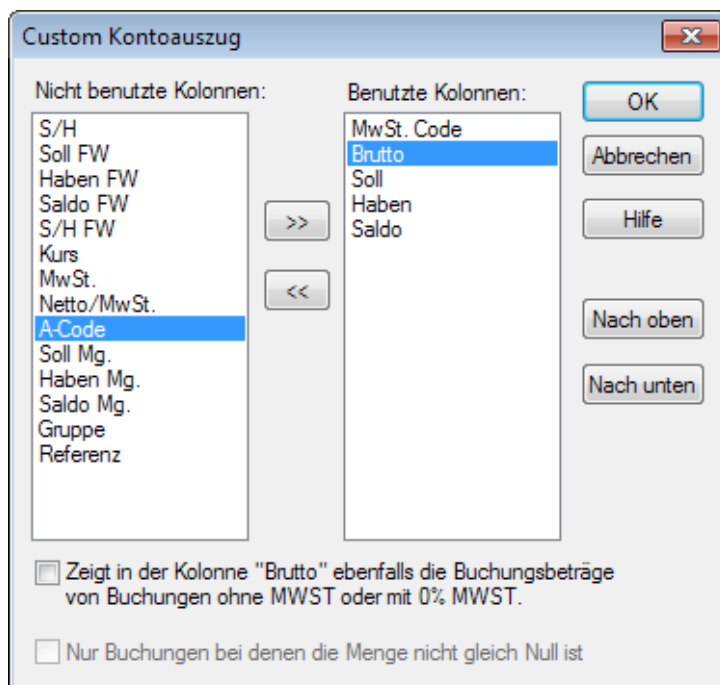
Custom Kontoauszug

Nicht benutzte Kolonnen:
S/H
Soll FW
Haben FW
Saldo FW
S/H FW
Kurs
MwSt.
Netto/MwSt.
A-Code
Soll Mg.
Haben Mg.
Saldo Mg.
Gruppe
Referenz

>>
<<

Benutzte Kolonnen:
MwSt. Code
Brutto
Soll
Haben
Saldo

OK
Abbrechen
Hilfe
Nach oben
Nach unten

Zeigt in der Kolonne "Brutto" ebenfalls die Buchungsbeträge von Buchungen ohne MWST oder mit 0% MWST.

Nur Buchungen bei denen die Menge nicht gleich Null ist